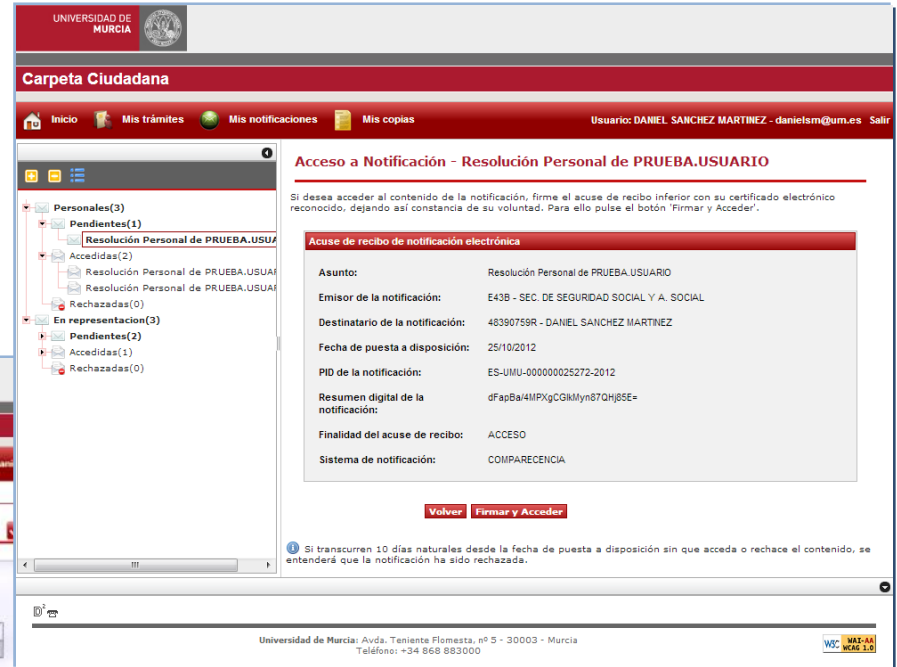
UNIVERSIDAD DE MURCIA

Carpeta Ciudadana

Inicio Mis trámites Mis notificaciones Mis copias

Usuario: DANIEL SANCHEZ MARTINEZ - danielsm@um.es Salir

Personales(3)
Pendientes(1)
Resolución Personal de PRUEBA.USUA
Accedidas(2)
Resolución Personal de PRUEBA.USUAI
Resolución Personal de PRUEBA.USUAI
Rechazadas(0)
En representacion(3)
Pendientes(2)
Accedidas(1)
Rechazadas(0)

Acceso a Notificación - Resolución Personal de PRUEBA.USUARIO

Si desea acceder al contenido de la notificación, firme el acuse de recibo inferior con su certificado electrónico reconocido, dejando así constancia de su voluntad. Para ello pulse el botón 'Firmar y Acceder'.

Acuse de recibo de notificación electrónica

| | |
|---|---|
| Asunto: | Resolución Personal de PRUEBA.USUARIO |
| Emisor de la notificación: | E43B - SEC. DE SEGURIDAD SOCIAL Y A. SOCIAL |
| Destinatario de la notificación: | 48390759R - DANIEL SANCHEZ MARTINEZ |
| Fecha de puesta a disposición: | 25/10/2012 |
| PID de la notificación: | ES-UMU-000000025272-2012 |
| Resumen digital de la notificación: | dFapBa/4MPXgCGIkMyn87QHj85E= |
| Finalidad del acuse de recibo: | ACCESO |
| Sistema de notificación: | COMPARECENCIA |

Volver Firmar y Acceder

Si transcurren 10 días naturales desde la fecha de puesta a disposición sin que acceda o rechace el contenido, se entenderá que la notificación ha sido rechazada.

Universidad de Murcia: Avda. Teniente Flomesta, nº 5 - 30003 - Murcia
Teléfono: +34 868 883000

W3C WAI-AA WCAG 1.0